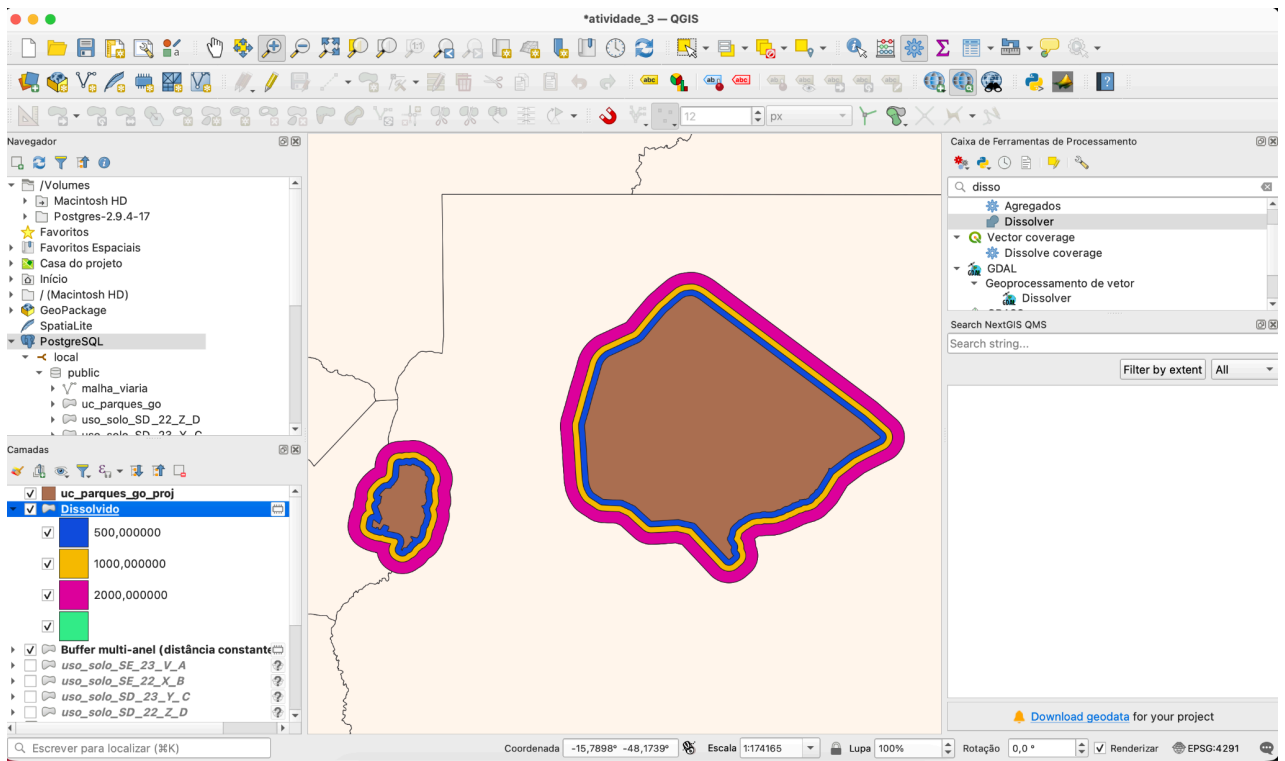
*atividade_3 — QGIS

12
px

Navegador
/Volumes
Macintosh HD
Postgres-2.9.4-17
Favoritos
Favoritos Espaciais
Casa do projeto
Início
/ (Macintosh HD)
GeoPackage
SpatiaLite
PostgreSQL
local
public
malha_viaria
uc_parques_go
uso_solo_SD_22_Z_D
uso_solo_SD_23_Y_C

Camadas
uc_parques_go_proj
Dissolvido
500,000000
1000,000000
2000,000000
Buffer multi-anel (distância constante
uso_solo_SE_23_V_A
uso_solo_SE_22_X_B
uso_solo_SD_23_Y_C
uso_solo_SD_22_Z_D

Caixa de Ferramentas de Processamento
disso
Agregados
Dissolver
Vector coverage
Dissolve coverage
GDAL
Geoprocessamento de vetor
Dissolver

Search NextGIS QMS
Search string...
Filter by extent
All

Download geodata for your project

Escrever para localizar (⌘K)
Coordenada -15,7898° -48,1739°
Escala 1:174165
Lupa 100%
Rotação 0,0 °
Renderizar
EPSG:4291